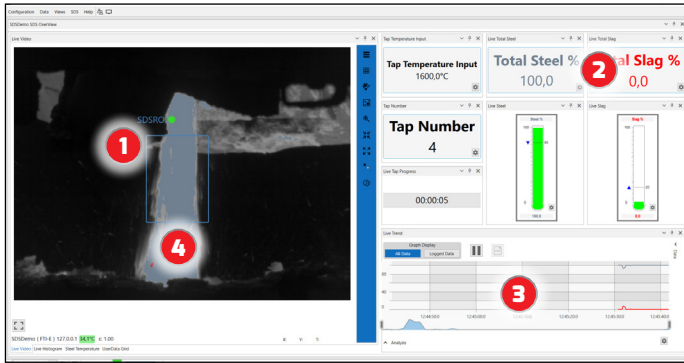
Configuration Data Views SDS Help

SDSDemo SDS OverView

Live Video

SDSROI

1

4

SDSDemo ( FTI-E ) 127.0.0.1 34,3°C ε: 1.00

Live Video Live Histogram Steel Temperature UserData Grid

Tap Temperature Input

Tap Temperature Input
1600,0°C

Total Steel

Total Steel %
100,0

Live Total Slag

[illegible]al Slag %
0,0

2

Tap Number

Tap Number
4

Live Steel

Steel %

100,0

Live Slag

Slag %

0,0

Live Tap Progress

00:00:05

Live Trend

Graph Display
All Data Logged Data

3

12:44:50.0 12:45:00.0 12:45:10.0 12:45:20.0

Analysis